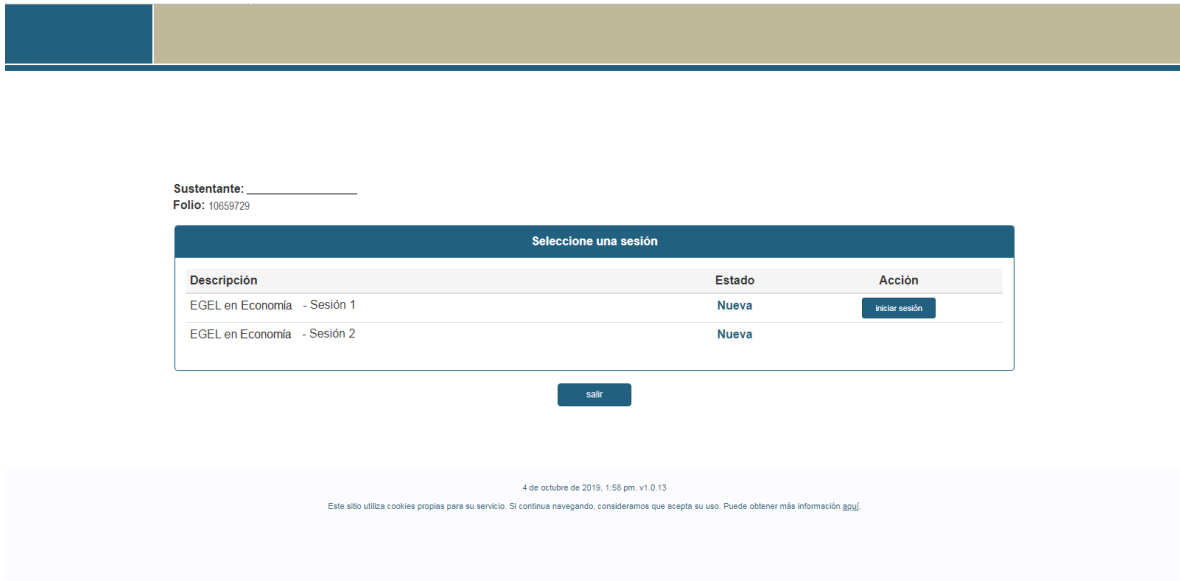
Sustentante: _______________
Folio: 10659729

Seleccione una sesión

| Descripción | Estado | Acción |
|---|---|---|
| EGEL en Economía - Sesión 1 | Nueva | iniciar sesión |
| EGEL en Economía - Sesión 2 | Nueva | |

salir

4 de octubre de 2019, 1:58 pm. v1.0.13

Este sitio utiliza cookies propias para su servicio. Si continua navegando, consideramos que acepta su uso. Puede obtener más información aquí.